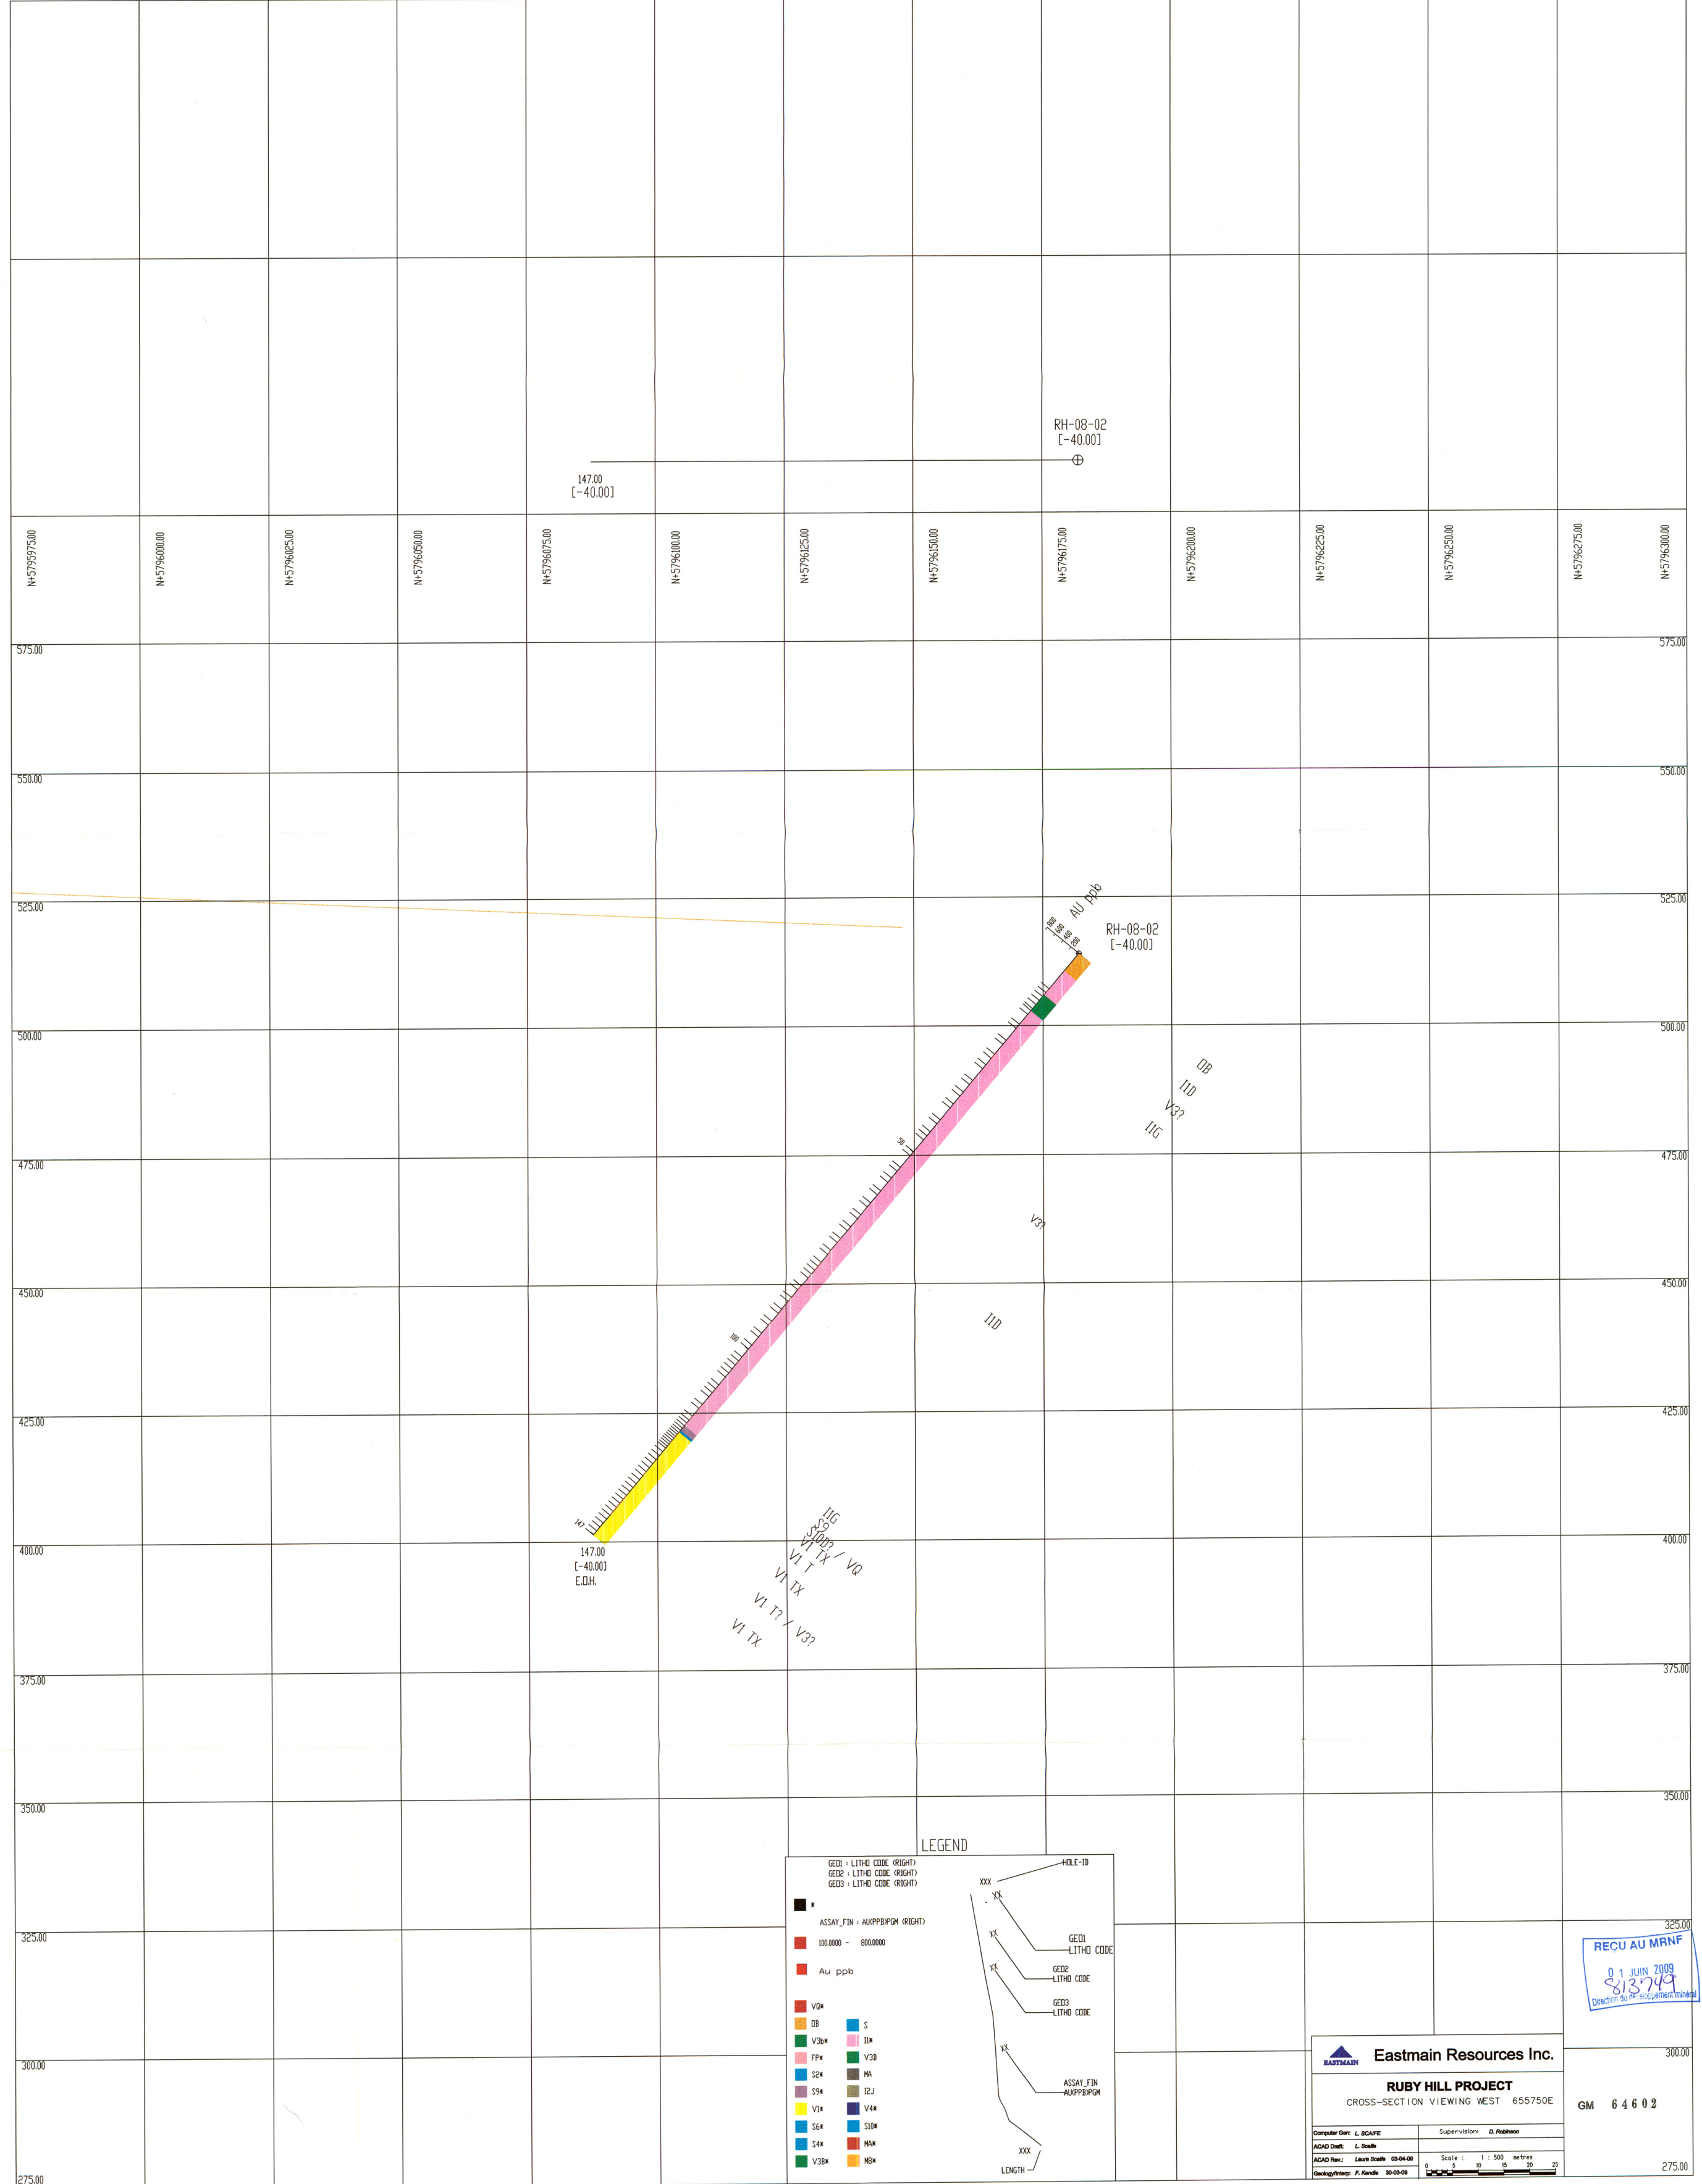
RH-08-02
[-40.00]

147.00
[-40.00]

N+5795975.00
N+5796000.00
N+5796025.00
N+5796050.00
N+5796075.00
N+5796100.00
N+5796125.00
N+5796150.00
N+5796175.00
N+5796200.00
N+5796225.00
N+5796250.00
N+5796275.00
N+5796300.00

575.00
575.00
550.00
550.00
525.00
525.00
AU ppb
100
200
400
800
RH-08-02
[-40.00]
500.00
500.00
OB
I1D
V3?
I1G
50
475.00
475.00
V3?
450.00
450.00
I1D
100
425.00
425.00
147
I1G
S9
S10?
V1 TX / VQ
V1 T
V1 TX
V1 T? / V3?
V1 TX
400.00
147.00
[-40.00]
E.O.H.
400.00
375.00
375.00
350.00
350.00

LEGEND
GEO1 : LITHO CODE (RIGHT)
GEO2 : LITHO CODE (RIGHT)
GEO3 : LITHO CODE (RIGHT)
*
ASSAY_FIN : AUXPPBOPGM (RIGHT)
100.0000 - 800.0000
Au ppb
VQ*
OB
V3b*
FP*
S2*
S9*
V1*
S6*
S4*
V3B*
S
I1*
V3D
MA
I2J
V4*
S10*
MA*
MB*
XXX
HOLE-ID
XX
GEO1
LITHO CODE
XX
GEO2
LITHO CODE
XX
GEO3
LITHO CODE
XX
ASSAY_FIN
AUXPPBOPGM
XXX
LENGTH

325.00
325.00
RECU AU MRNF
0 1 JUIN 2009
813749
Direction du développement minéral
300.00
300.00
EASTMAIN
Eastmain Resources Inc.
RUBY HILL PROJECT
CROSS-SECTION VIEWING WEST 655750E
GM 64602
Computer Gen: L. SCAIFE
ACAD Draft: L. Scaife
ACAD Rev.: Laura Scaife 03-04-09
Geology/Interp: F. Kandla 30-03-09
Supervision: D. Robinson
Scale : 1 : 500 metres
0 5 10 15 20 25
275.00
275.00